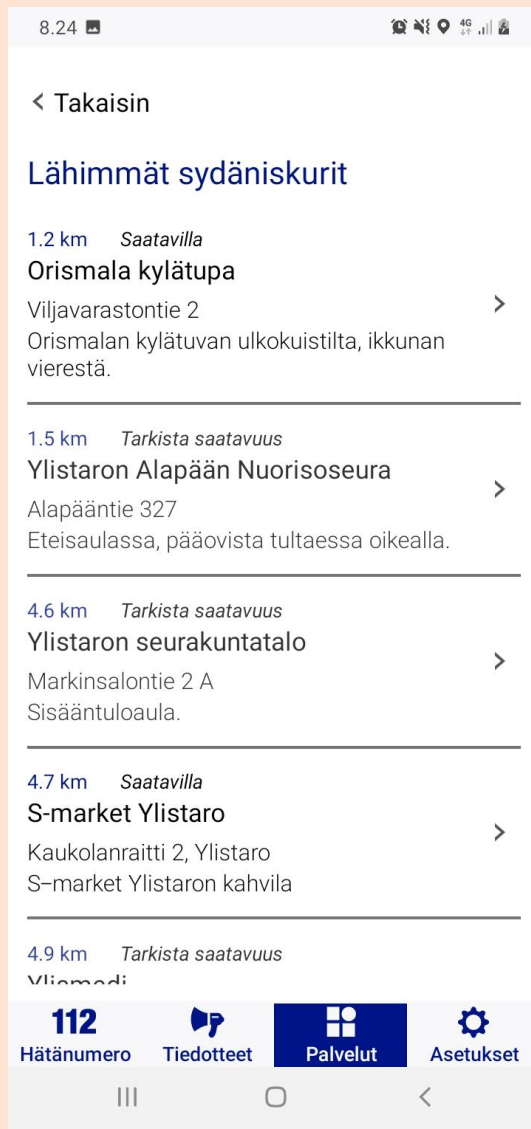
8.24

4G

< Takaisin

Lähimmät sydäniskurit

1.2 km Saatavilla
Orismala kylätupa
Viljavarastontie 2
Orismalan kylätuvan ulkokuistilta, ikkunan vierestä.

1.5 km Tarkista saatavuus
Ylistaron Alapään Nuorisoseura
Alapääntie 327
Eteisaulassa, pääovista tultaessa oikealla.

4.6 km Tarkista saatavuus
Ylistaron seurakuntatalo
Markinsalontie 2 A
Sisääntuloaula.

4.7 km Saatavilla
S-market Ylistaro
Kaukolanraitti 2, Ylistaro
S–market Ylistaron kahvila

4.9 km Tarkista saatavuus
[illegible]

112
Hätänumero
Tiedotteet
Palvelut
Asetukset